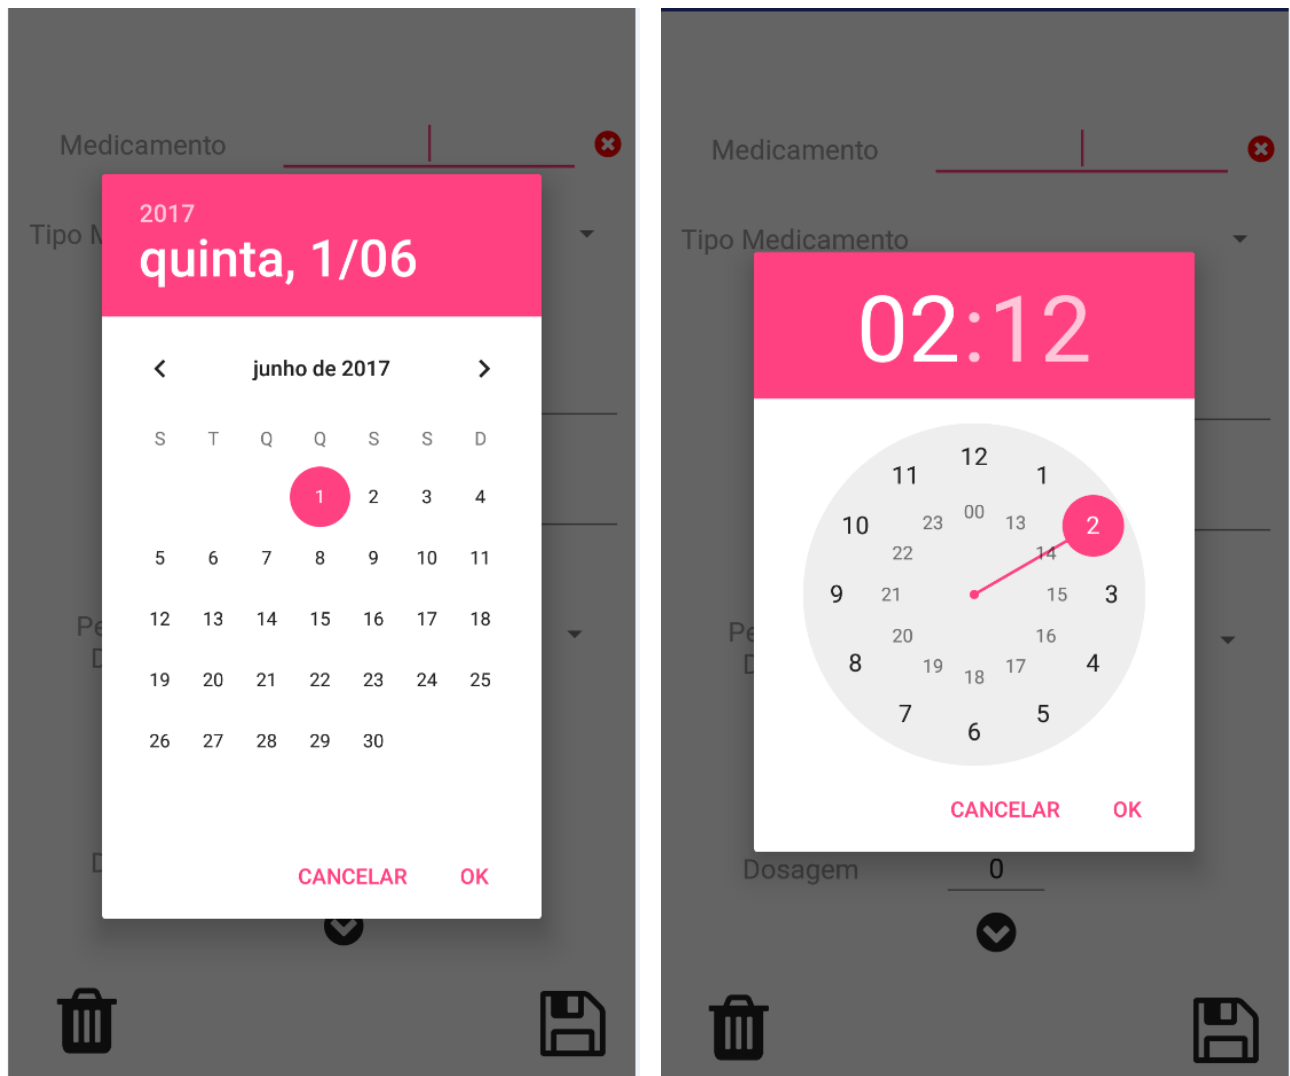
Medicamento

Tipo M

2017
quinta, 1/06

junho de 2017

| S | T | Q | Q | S | S | D |
|---|---|---|---|---|---|---|
| | | | 1 | 2 | 3 | 4 |
| 5 | 6 | 7 | 8 | 9 | 10 | 11 |
| 12 | 13 | 14 | 15 | 16 | 17 | 18 |
| 19 | 20 | 21 | 22 | 23 | 24 | 25 |
| 26 | 27 | 28 | 29 | 30 | | |

CANCELAR OK

Pe
D

D

Medicamento

Tipo Medicamento

02:12

12 1 2 3 4 5 6 7 8 9 10 11
00 13 14 15 16 17 18 19 20 21 22 23

CANCELAR OK

Pe
D

Dosagem 0